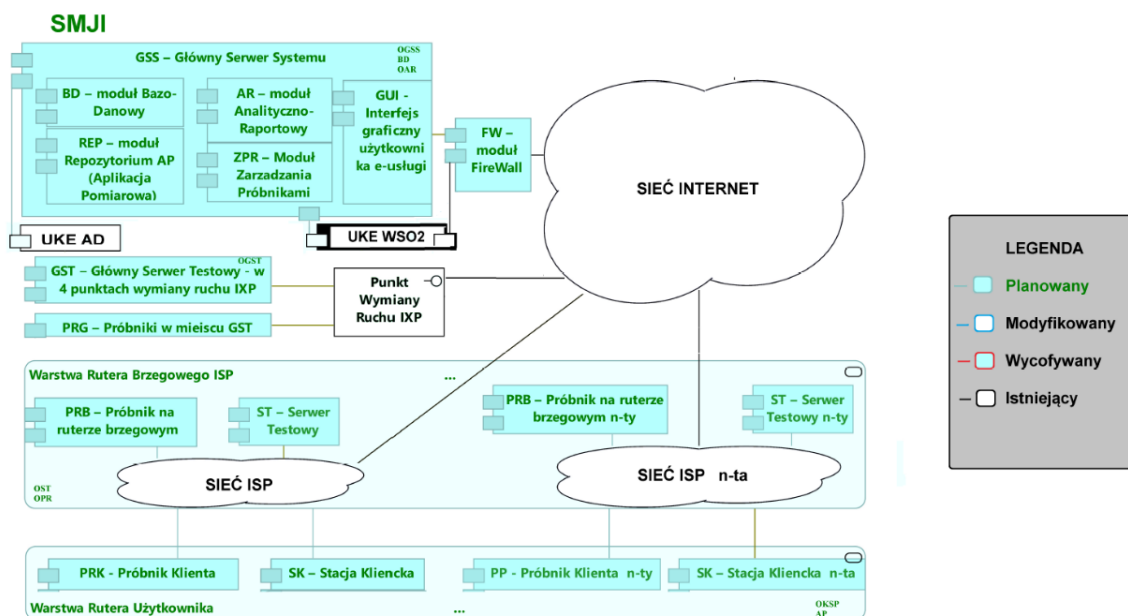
SMJI

GSS – Główny Serwer Systemu

OGSS
BD
OAR

BD – moduł Bazo-Danowy

AR – moduł Analityczno-Raportowy

GUI - Interfejs graficzny użytkownika e-usługi

REP – moduł Repozytorium AP (Aplikacja Pomiarowa)

ZPR – Moduł Zarzadzania Próbnikami

FW – moduł FireWall

UKE AD

UKE WSO2

SIEĆ INTERNET

OGST
GST – Główny Serwer Testowy - w 4 punktach wymiany ruchu IXP

Punkt Wymiany Ruchu IXP

PRG – Próbniki w mieiscu GST

Warstwa Rutera Brzegowego ISP

...

PRB – Próbnik na ruterze brzegowym

ST – Serwer Testowy

PRB – Próbnik na ruterze brzegowym n-ty

ST – Serwer Testowy n-ty

SIEĆ ISP

SIEĆ ISP n-ta

OST
OPR

PRK - Próbnik Klienta

SK – Stacja Kliencka

PP - Próbnik Klienta n-ty

SK – Stacja Kliencka n-ta

Warstwa Rutera Użytkownika

...

OKSP
AP

LEGENDA

Planowany

Modyfikowany

Wycofywany

Istniejący